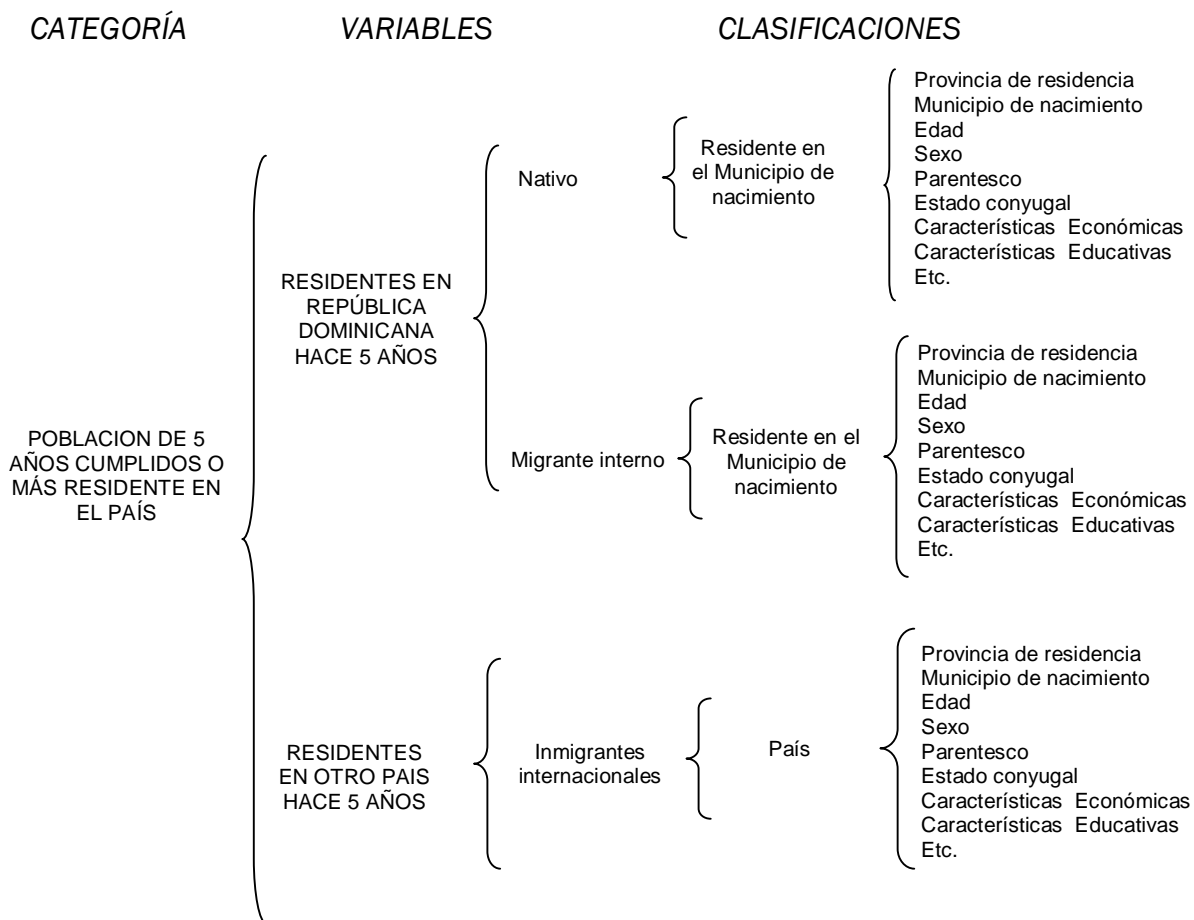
CATEGORÍA VARIABLES CLASIFICACIONES

POBLACION DE 5 AÑOS CUMPLIDOS O MÁS RESIDENTE EN EL PAÍS

RESIDENTES EN REPÚBLICA DOMINICANA HACE 5 AÑOS

Nativo

Residente en el Municipio de nacimiento

Provincia de residencia
Municipio de nacimiento
Edad
Sexo
Parentesco
Estado conyugal
Características Económicas
Características Educativas
Etc.

Migrante interno

Residente en el Municipio de nacimiento

Provincia de residencia
Municipio de nacimiento
Edad
Sexo
Parentesco
Estado conyugal
Características Económicas
Características Educativas
Etc.

RESIDENTES EN OTRO PAIS HACE 5 AÑOS

Inmigrantes internacionales

País

Provincia de residencia
Municipio de nacimiento
Edad
Sexo
Parentesco
Estado conyugal
Características Económicas
Características Educativas
Etc.